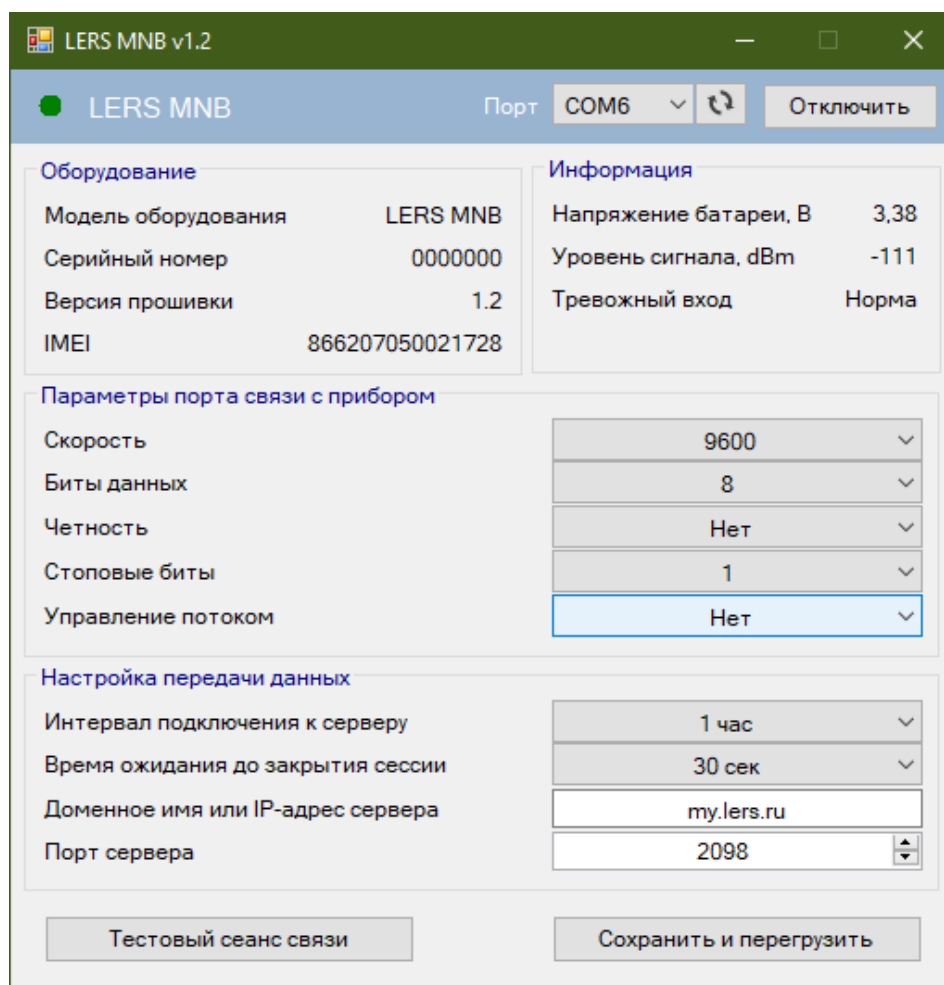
LERS MNB v1.2

LERS MNB

Порт COM6

Отключить

Оборудование

Модель оборудования LERS MNB

Серийный номер 0000000

Версия прошивки 1.2

IMEI 866207050021728

Информация

Напряжение батареи, В 3,38

Уровень сигнала, dBm -111

Тревожный вход Норма

Параметры порта связи с прибором

Скорость 9600

Биты данных 8

Четность Нет

Стоповые биты 1

Управление потоком Нет

Настройка передачи данных

Интервал подключения к серверу 1 час

Время ожидания до закрытия сессии 30 сек

Доменное имя или IP-адрес сервера my.lers.ru

Порт сервера 2098

Тестовый сеанс связи

Сохранить и перегрузить